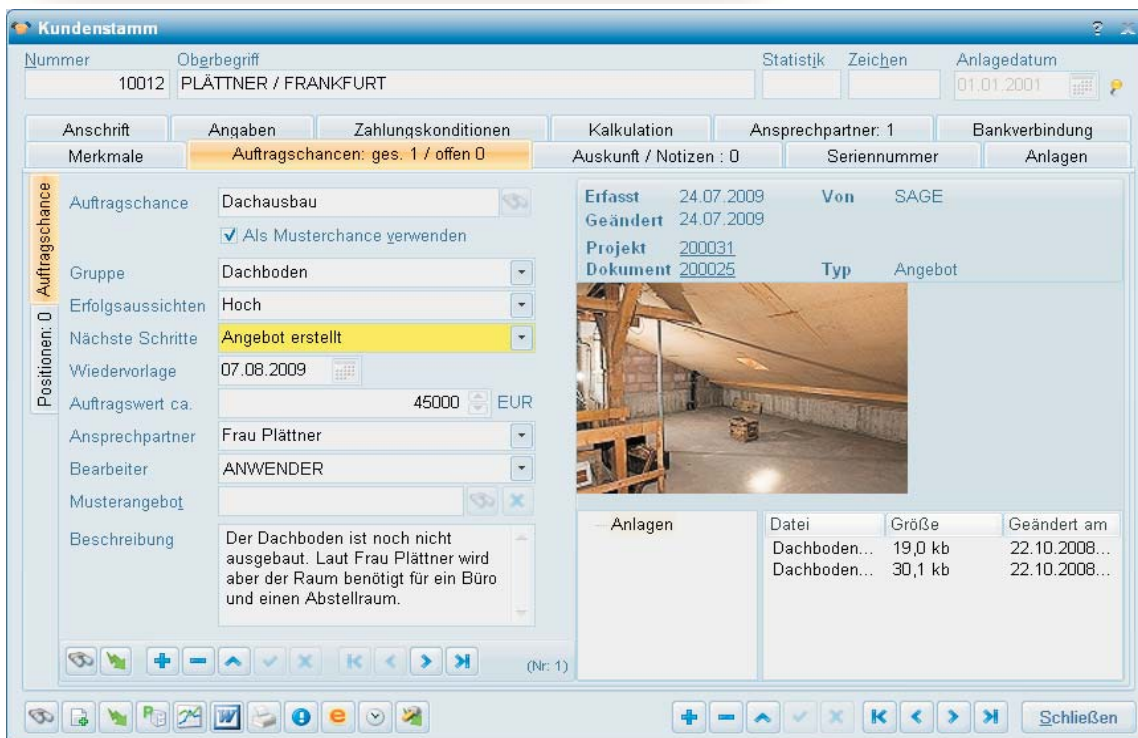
Kundenstamm

Nummer
10012
Oberbegriff
PLÄTTNER / FRANKFURT
Statistik
Zeichen
Anlagedatum
01.01.2001

Anschrift
Angaben
Zahlungskonditionen
Kalkulation
Ansprechpartner: 1
Bankverbindung
Merkmale
Auftragschancen: ges. 1 / offen 0
Auskunft / Notizen : 0
Seriennummer
Anlagen

Auftragschance
Positionen: 0

Auftragschance
Dachausbau
Als Musterchance verwenden
Gruppe
Dachboden
Erfolgsaussichten
Hoch
Nächste Schritte
Angebot erstellt
Wiedervorlage
07.08.2009
Auftragswert ca.
45000
EUR
Ansprechpartner
Frau Plättner
Bearbeiter
ANWENDER
Musterangebot
Beschreibung
Der Dachboden ist noch nicht ausgebaut. Laut Frau Plättner wird aber der Raum benötigt für ein Büro und einen Abstellraum.

(Nr: 1)

Erfasst 24.07.2009
Von SAGE
Geändert 24.07.2009
Projekt 200031
Dokument 200025
Typ Angebot

Anlagen

| Datei | Größe | Geändert am |
|---|---|---|
| Dachboden... | 19,0 kb | 22.10.2008... |
| Dachboden... | 30,1 kb | 22.10.2008... |

Schließen